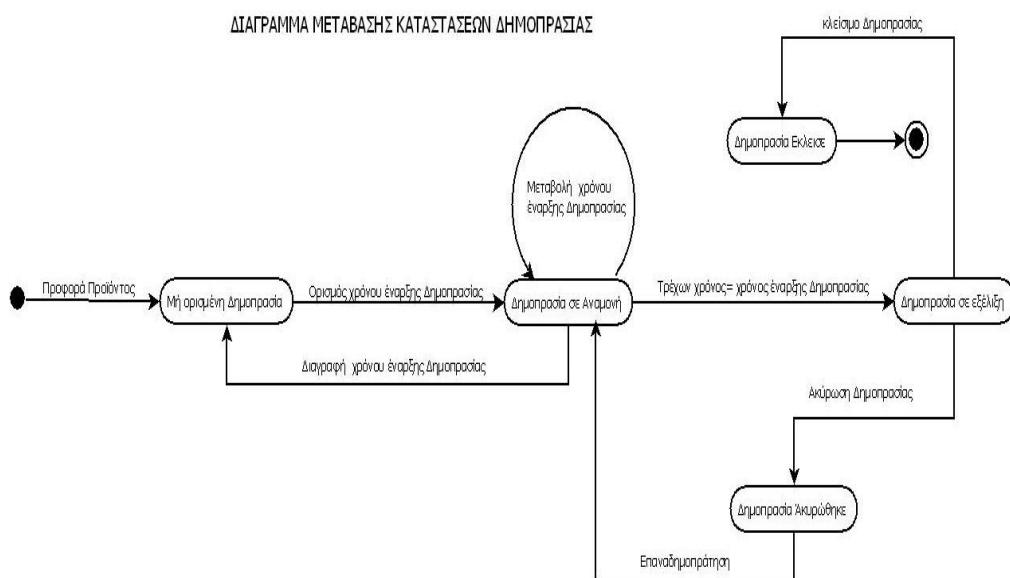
ΔΙΑΓΡΑΜΜΑ ΜΕΤΑΒΑΣΗΣ ΚΑΤΑΣΤΑΣΕΩΝ ΔΗΜΟΠΡΑΣΙΑΣ

Κλείσιμο Δημοπρασίας

Δημοπρασία Εκλεισε

Μεταβολή χρόνου έναρξης Δημοπρασίας

Προσφορά Προϊόντος

Μη ορισμένη Δημοπρασία

Ορισμός χρόνου έναρξης Δημοπρασίας

Δημοπρασία σε Αναμονή

Τρέχων χρόνος= χρόνος έναρξης Δημοπρασίας

Δημοπρασία σε εξέλιξη

Διαγραφή χρόνου έναρξης Δημοπρασίας

Ακύρωση Δημοπρασίας

Δημοπρασία Άκυρώθηκε

Επαναδημοπράτηση